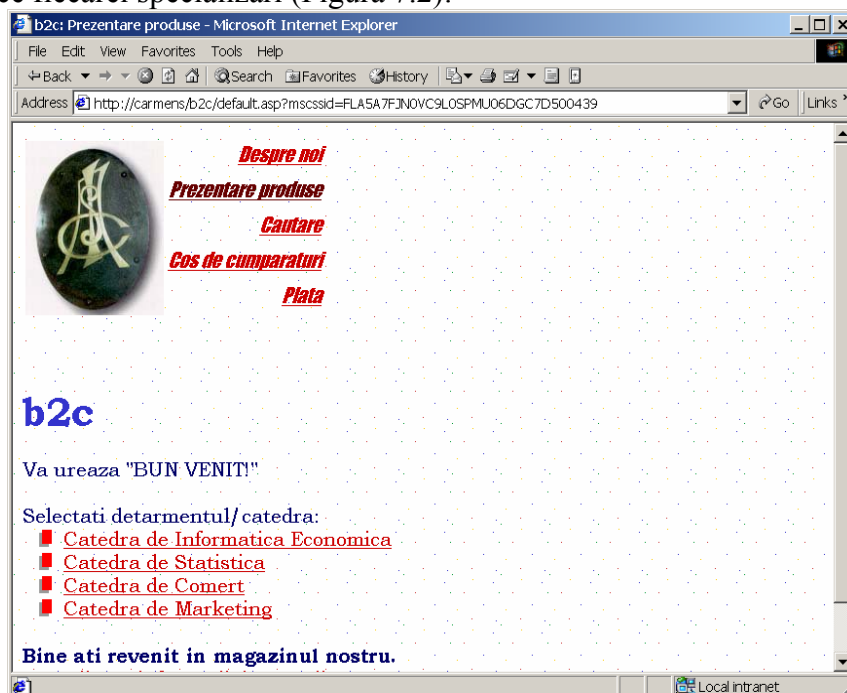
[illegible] fiecărei specializări (Figura 7.2).

b2c: Prezentare produse - Microsoft Internet Explorer

File Edit View Favorites Tools Help

Back Search Favorites History

Address http://carmens/b2c/default.asp?mscssid=FLA5A7FJN0VC9L0SPMU06DGC7D500439 Go Links

Despre noi
Prezentare produse
Cautare
Cos de cumparaturi
Plata

b2c

Va ureaza "BUN VENIT!"

Selectati detarmentul/ catedra:
- Catedra de Informatica Economica
- Catedra de Statistica
- Catedra de Comert
- Catedra de Marketing

Bine ati revenit in magazinul nostru.

Local intranet